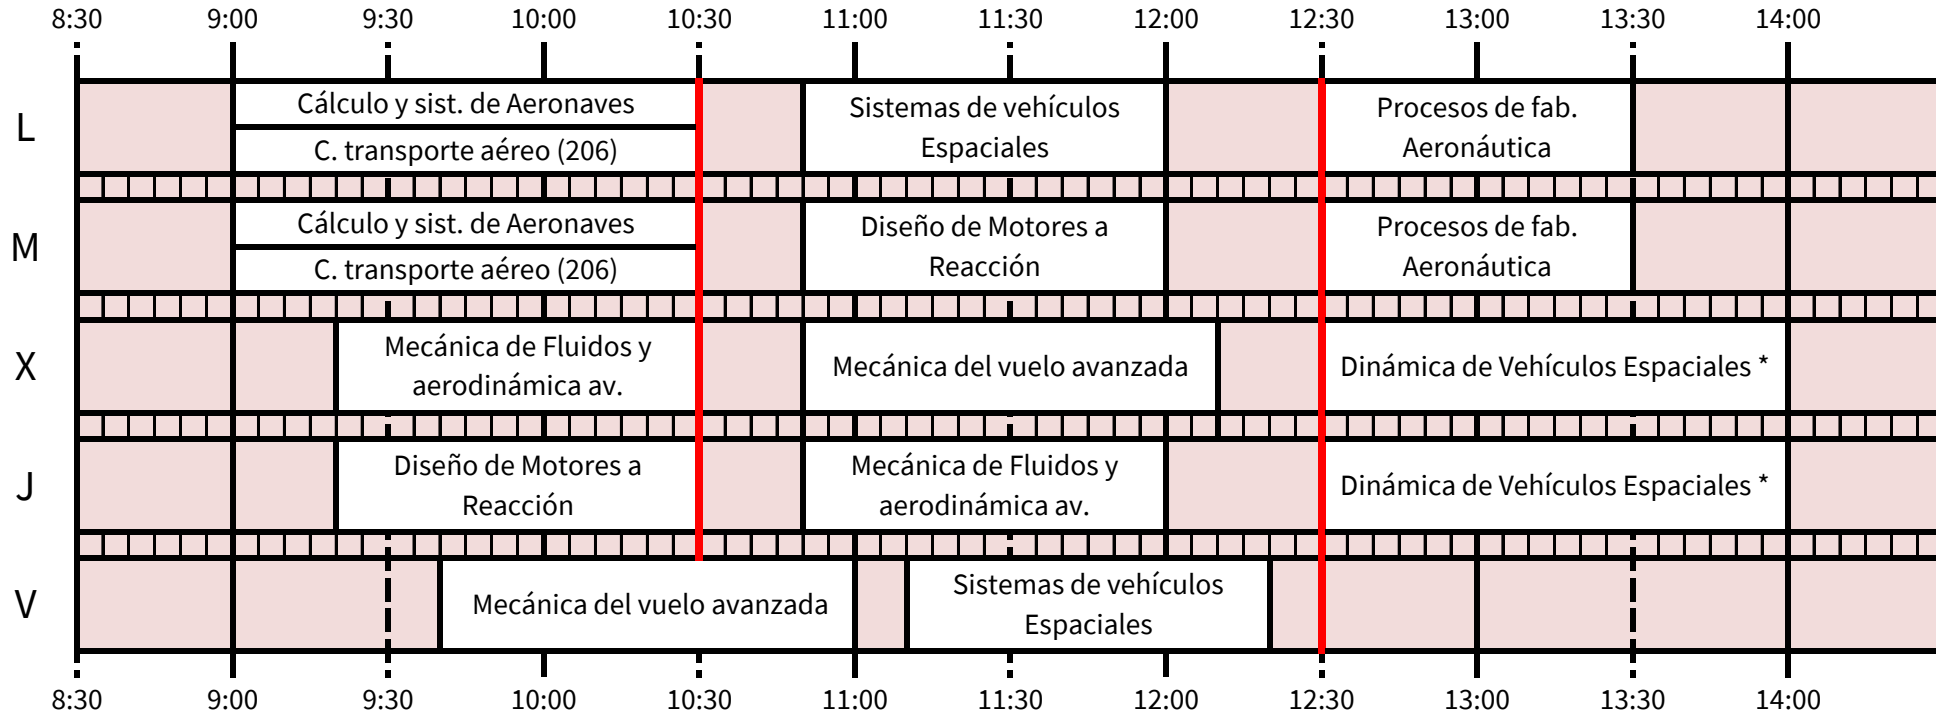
8:30 9:00 9:30 10:00 10:30 11:00 11:30 12:00 12:30 13:00 13:30 14:00

L
Cálculo y sist. de Aeronaves
C. transporte aéreo (206)
Sistemas de vehículos Espaciales
Procesos de fab. Aeronáutica

M
Cálculo y sist. de Aeronaves
C. transporte aéreo (206)
Diseño de Motores a Reacción
Procesos de fab. Aeronáutica

X
Mecánica de Fluidos y aerodinámica av.
Mecánica del vuelo avanzada
Dinámica de Vehículos Espaciales *

J
Diseño de Motores a Reacción
Mecánica de Fluidos y aerodinámica av.
Dinámica de Vehículos Espaciales *

V
Mecánica del vuelo avanzada
Sistemas de vehículos Espaciales

8:30 9:00 9:30 10:00 10:30 11:00 11:30 12:00 12:30 13:00 13:30 14:00